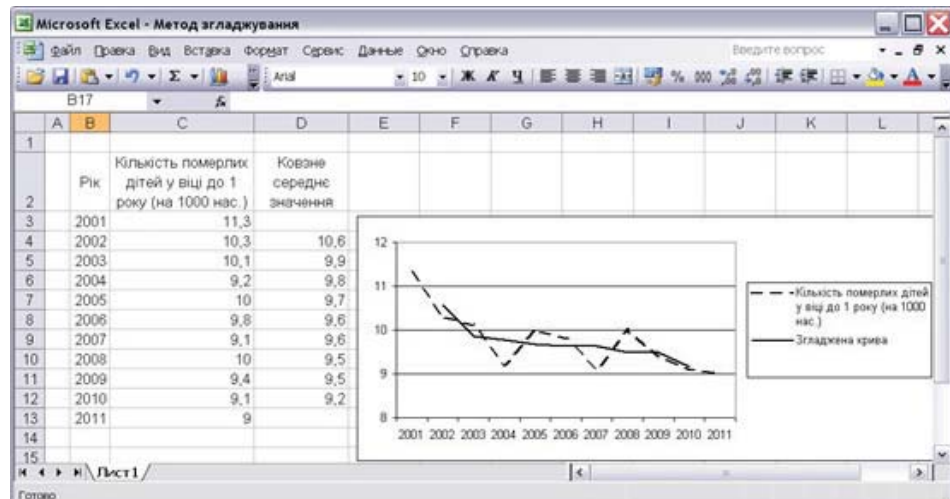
Microsoft Excel - Метод згладжування

Файл Правка Вид Вставка Формат Сервис Данные Окно Справка

Введите вопрос

Arial 10

B17

|  | A | B | C | D | E | F | G | H | I | J | K | L |
|---|---|---|---|---|---|---|---|---|---|---|---|---|
| 1 |  |  |  |  |  |  |  |  |  |  |  |  |
| 2 |  | Рік | Кількість померлих дітей у віці до 1 року (на 1000 нас.) | Ковзне середнє значення |  |  |  |  |  |  |  |  |
| 3 |  | 2001 | 11,3 |  |  |  |  |  |  |  |  |  |
| 4 |  | 2002 | 10,3 | 10,6 |  |  |  |  |  |  |  |  |
| 5 |  | 2003 | 10,1 | 9,9 |  |  |  |  |  |  |  |  |
| 6 |  | 2004 | 9,2 | 9,8 |  |  |  |  |  |  |  |  |
| 7 |  | 2005 | 10 | 9,7 |  |  |  |  |  |  |  |  |
| 8 |  | 2006 | 9,8 | 9,6 |  |  |  |  |  |  |  |  |
| 9 |  | 2007 | 9,1 | 9,6 |  |  |  |  |  |  |  |  |
| 10 |  | 2008 | 10 | 9,5 |  |  |  |  |  |  |  |  |
| 11 |  | 2009 | 9,4 | 9,5 |  |  |  |  |  |  |  |  |
| 12 |  | 2010 | 9,1 | 9,2 |  |  |  |  |  |  |  |  |
| 13 |  | 2011 | 9 |  |  |  |  |  |  |  |  |  |
| 14 |  |  |  |  |  |  |  |  |  |  |  |  |
| 15 |  |  |  |  |  |  |  |  |  |  |  |  |

12
11
10
9
8
2001 2002 2003 2004 2005 2006 2007 2008 2009 2010 2011

Кількість померлих дітей у віці до 1 року (на 1000 нас.)
Згладжена крива

Лист1

Готово